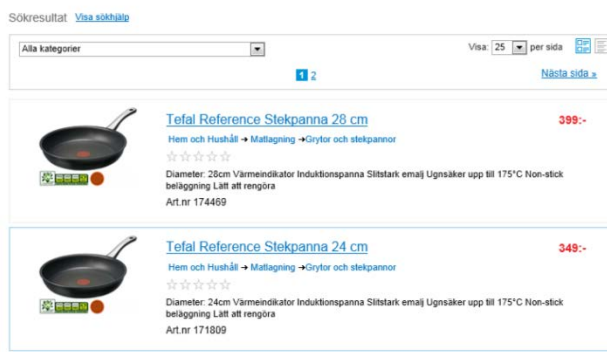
Sökresultat Visa sökhjälp

Alla kategorier

Visa: 25 per sida

1 2

Nästa sida »

Tefal Reference Stekpanna 28 cm

399:-

Hem och Hushåll → Matlagning → Grytor och stekpannor

Diameter: 28cm Värmeindikator Induktionspanna Slitstark emalj Ugnsäker upp till 175°C Non-stick beläggning Lätt att rengöra

Art.nr 174469

Tefal Reference Stekpanna 24 cm

349:-

Hem och Hushåll → Matlagning → Grytor och stekpannor

Diameter: 24cm Värmeindikator Induktionspanna Slitstark emalj Ugnsäker upp till 175°C Non-stick beläggning Lätt att rengöra

Art.nr 171809